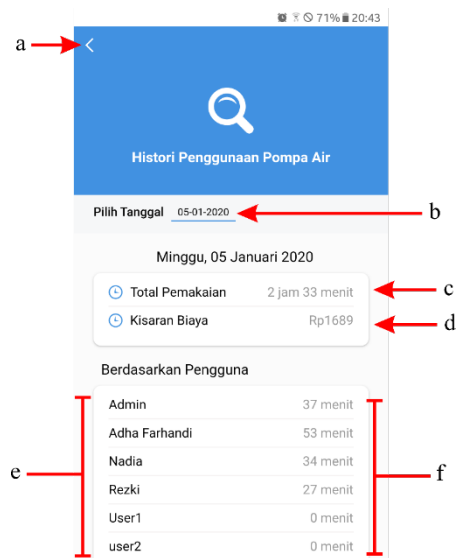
71% 20:43

a

Histori Penggunaan Pompa Air

Pilih Tanggal 05-01-2020

b

Minggu, 05 Januari 2020

Total Pemakaian 2 jam 33 menit

c

Kisaran Biaya Rp1689

d

Berdasarkan Pengguna

| | |
|---|---|
| Admin | 37 menit |
| Adha Farhandi | 53 menit |
| Nadia | 34 menit |
| Rezki | 27 menit |
| User1 | 0 menit |
| user2 | 0 menit |

e

f